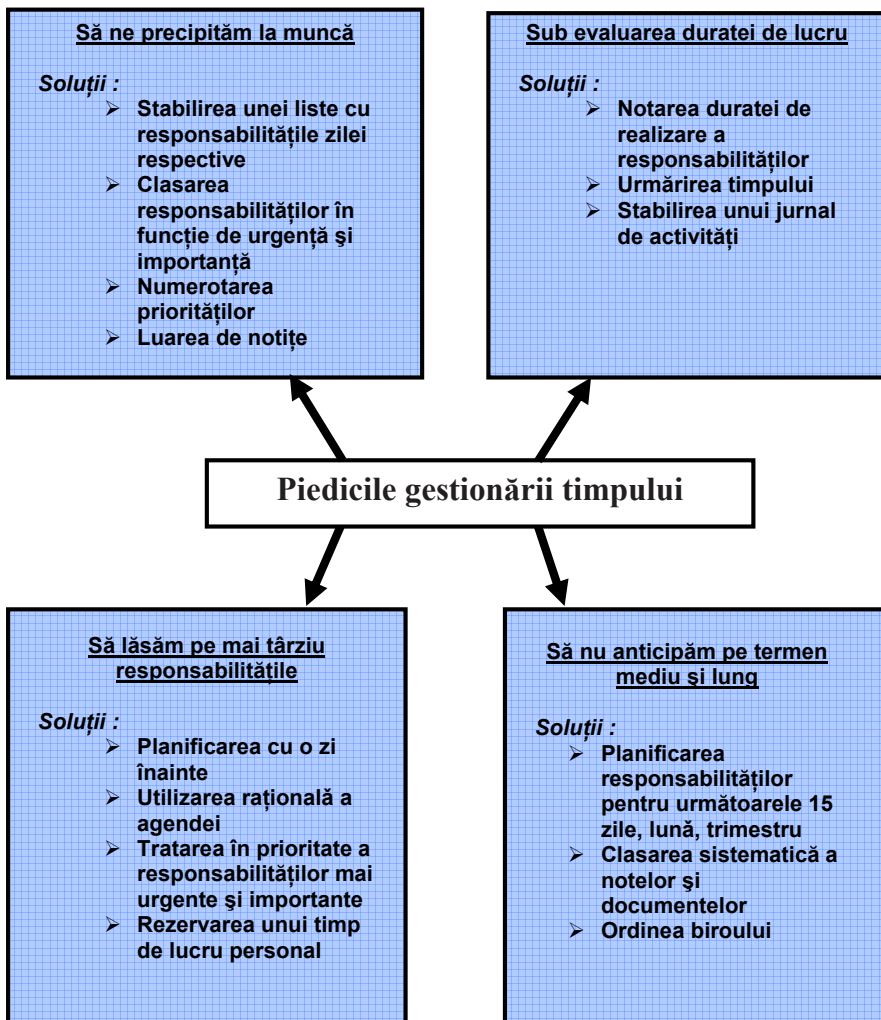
Să ne precipităm la muncă

Soluții :
➢ Stabilirea unei liste cu responsabilitățile zilei respective
➢ Clasarea responsabilităților în funcție de urgență şi importanță
➢ Numerotarea priorităților
➢ Luarea de notițe

Sub evaluarea duratei de lucru

Soluții :
➢ Notarea duratei de realizare a responsabilităților
➢ Urmărirea timpului
➢ Stabilirea unui jurnal de activități

Piedicile gestionării timpului

Să lăsăm pe mai târziu responsabilitățile

Soluții :
➢ Planificarea cu o zi înainte
➢ Utilizarea rațională a agendei
➢ Tratarea în prioritate a responsabilităților mai urgente şi importante
➢ Rezervarea unui timp de lucru personal

Să nu anticipăm pe termen mediu şi lung

Soluții :
➢ Planificarea responsabilităților pentru următoarele 15 zile, lună, trimestru
➢ Clasarea sistematică a notelor şi documentelor
➢ Ordinea biroului